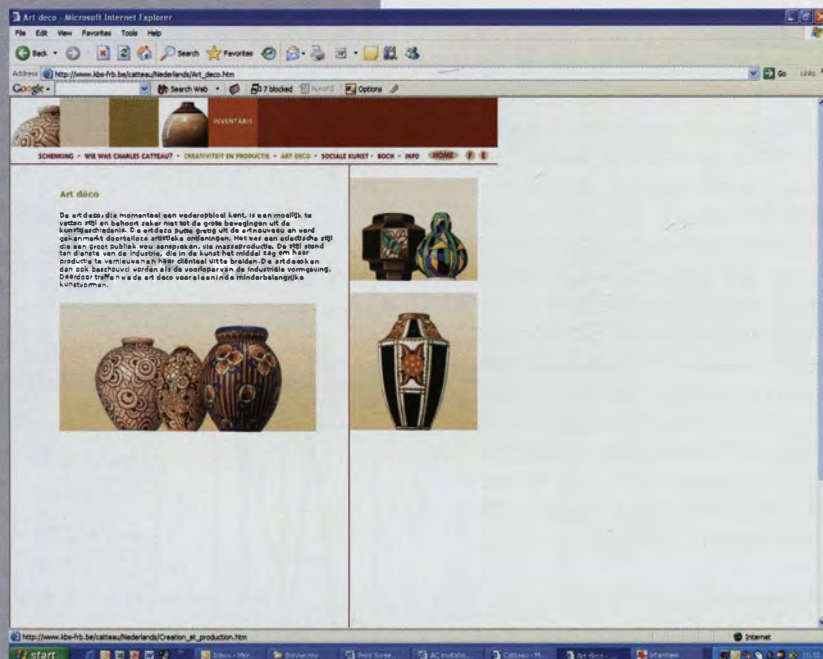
Art deco - Microsoft Internet Explorer

File Edit View Favorites Tools Help

Back Search Favorites

Address http://www.kbs-frb.be/catteau/Nederlands/Art_deco.htm Go Links

Google Search Web 7 blocked AutoFill Options

INVENTARIS

SCHENKING • WIE WAS CHARLES CATTEAU? • CREATIVITEIT EN PRODUCTIE • ART DECO • SOCIALE KUNST • BOEK • INFO HOME F E

Art déco

De art deco, die momenteel een wederopbloei kent, is een moeilijk te vatten stijl en behoort zeker niet tot de grote bewegingen uit de kunstgeschiedenis. De art deco putte graag uit de artnouveau en werd gekenmerkt door talloze artistieke ondernemingen. Het was een eclectische stijl die een groot publiek wou aanspreken, via massaproducten. De stijl stond ten dienste van de industrie, die in de kunst het middel zag om haar producten te vernieuwen en haar cliënteel uit te breiden. De art deco kan dan ook beschouwd worden als de voorloper van de industriële vormgeving. Daardoor treffen we de art deco vooral aan in de minderbelangrijke kunstvormen.

http://www.kbs-frb.be/catteau/Nederlands/Creation_et_production.htm

Internet

start Inbox Print Scree... AC Catteau Art deco